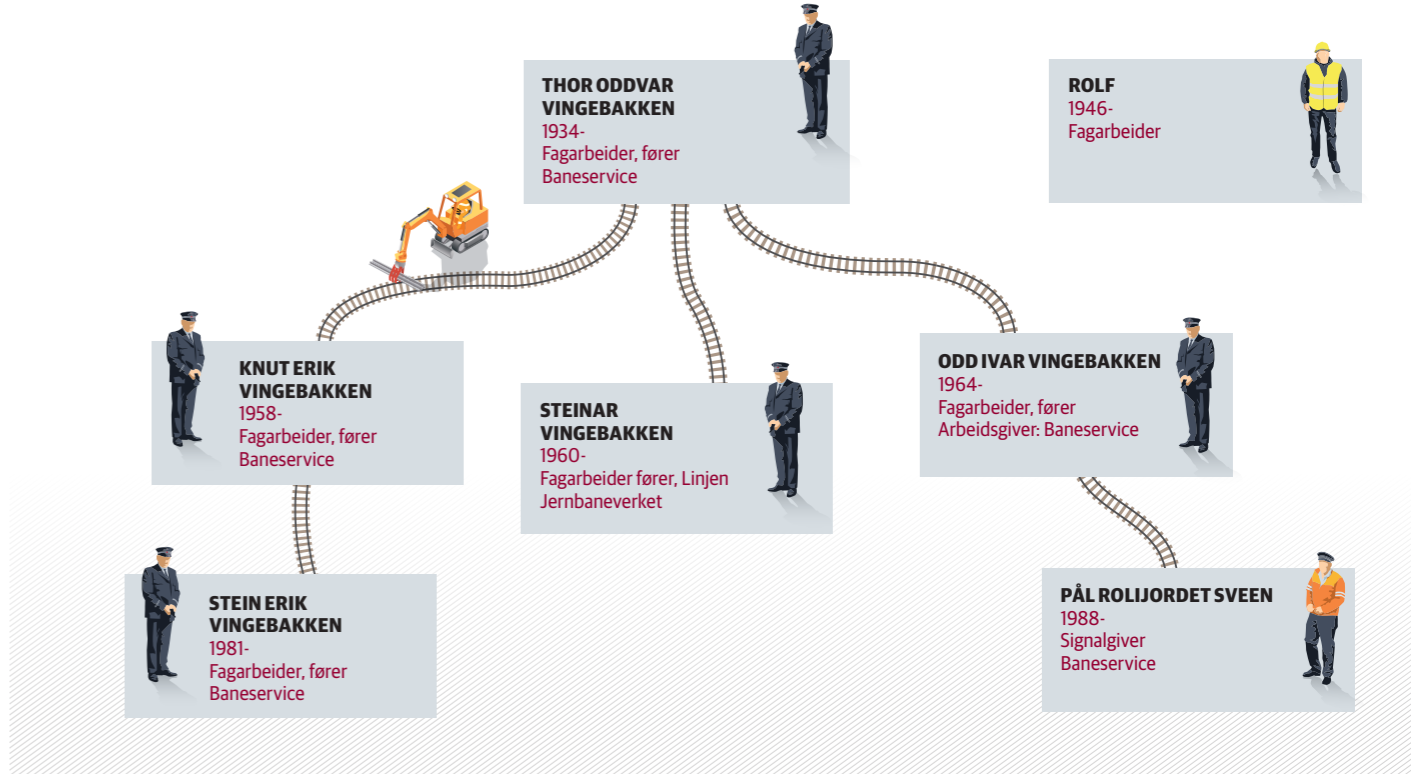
THOR ODDVAR VINGEBAKKEN
1934-
Fagarbeider, fører Baneservice

ROLF
1946-
Fagarbeider

KNUT ERIK VINGEBAKKEN
1958-
Fagarbeider, fører Baneservice

STEINAR VINGEBAKKEN
1960-
Fagarbeider fører, Linjen Jernbaneverket

ODD IVAR VINGEBAKKEN
1964-
Fagarbeider, fører Arbeidsgiver: Baneservice

STEIN ERIK VINGEBAKKEN
1981-
Fagarbeider, fører Baneservice

PÅL ROLIJORDET SVEEN
1988-
Signalgiver Baneservice